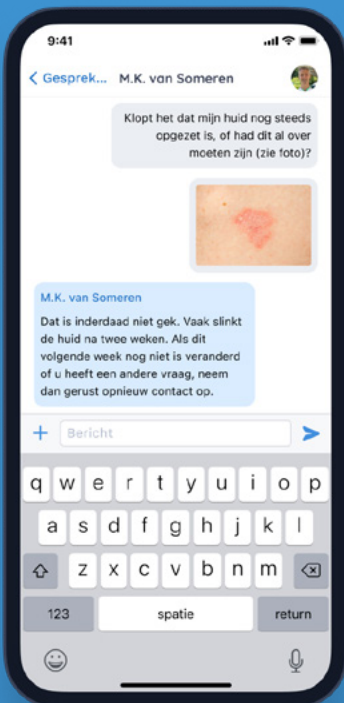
9:41

Gesprek... M.K. van Someren

Klopt het dat mijn huid nog steeds opgezet is, of had dit al over moeten zijn (zie foto)?

M.K. van Someren

Dat is inderdaad niet gek. Vaak slinkt de huid na twee weken. Als dit volgende week nog niet is veranderd of u heeft een andere vraag, neem dan gerust opnieuw contact op.

+ Bericht

q w e r t y u i o p
a s d f g h j k l
z x c v b n m
123 spatie return